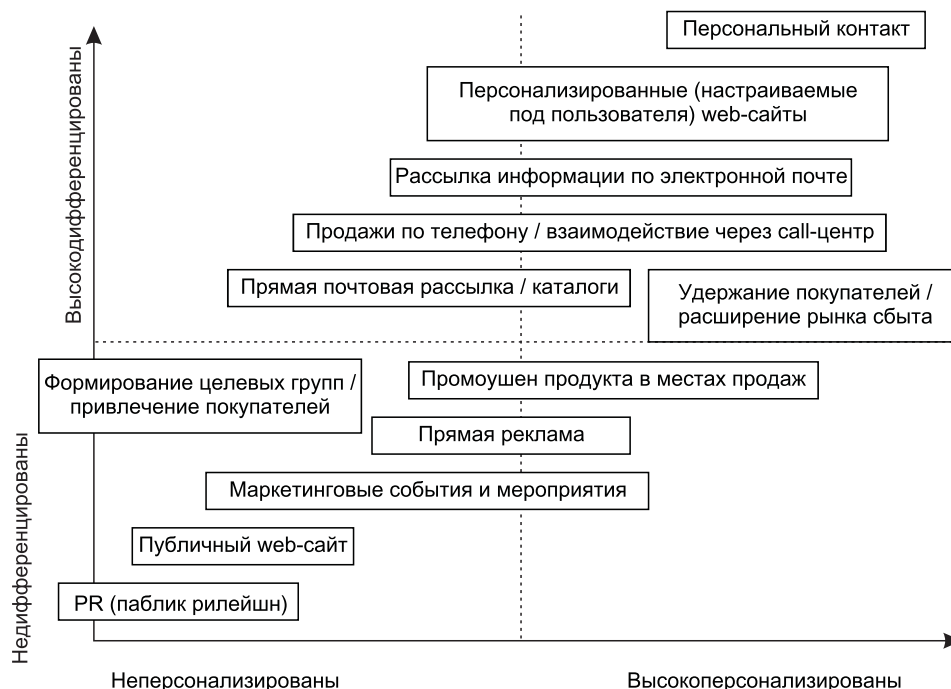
Высокодифференцированы

Персональный контакт

Персонализированные (настраиваемые под пользователя) web-сайты

Рассылка информации по электронной почте

Продажи по телефону / взаимодействие через call-центр

Прямая почтовая рассылка / каталоги

Удержание покупателей / расширение рынка сбыта

Формирование целевых групп / привлечение покупателей

Промоушен продукта в местах продаж

Прямая реклама

Маркетинговые события и мероприятия

Публичный web-сайт

PR (паблик рилейшн)

Недифференцированы

Неперсонализированы

Высокоперсонализированы